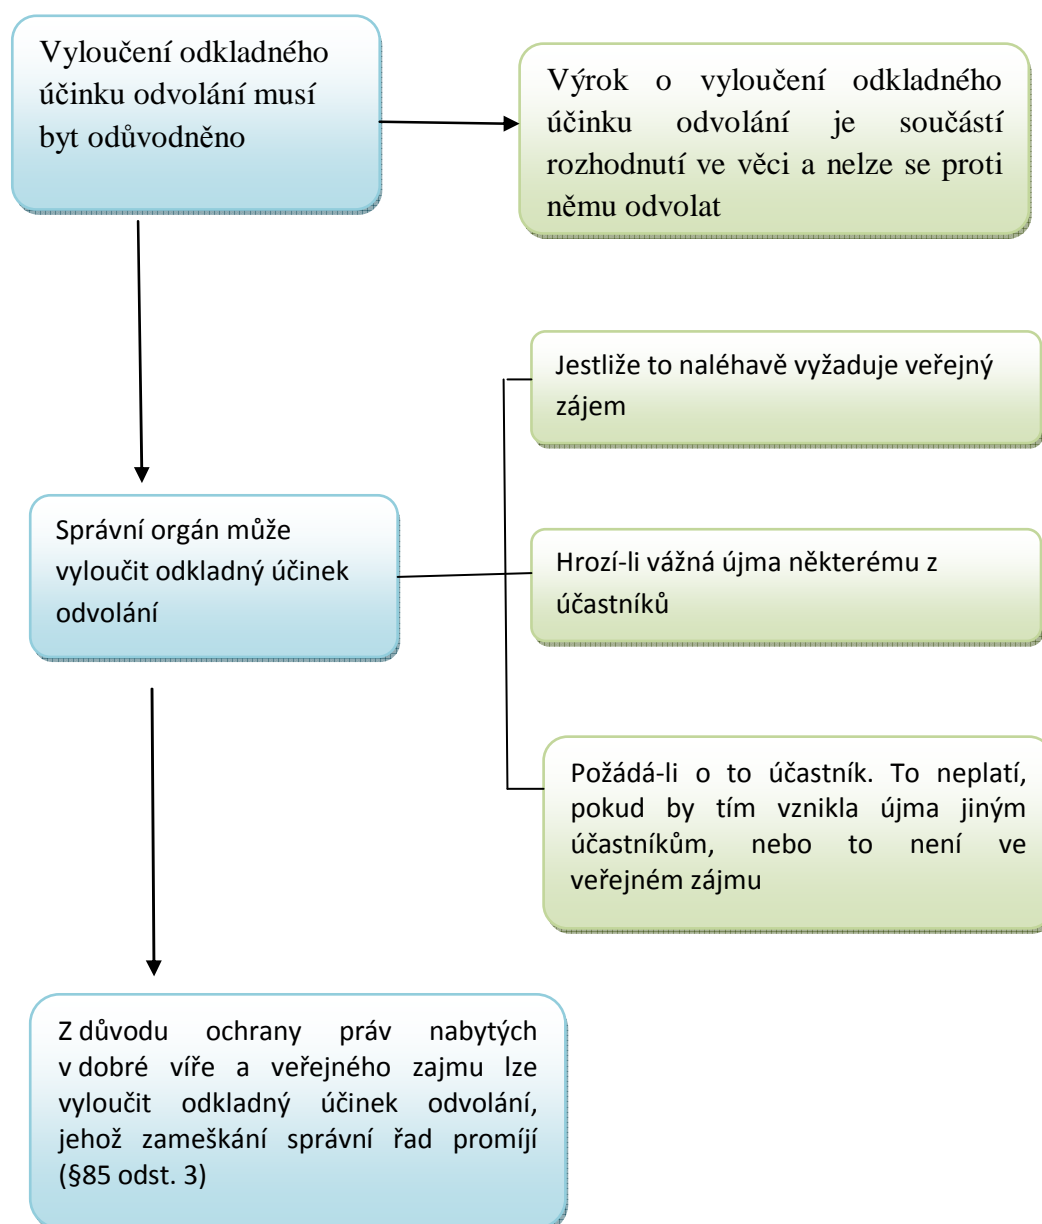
Vyloučení odkladného účinku odvolání musí byt odůvodněno

Výrok o vyloučení odkladného účinku odvolání je součástí rozhodnutí ve věci a nelze se proti němu odvolat

Správní orgán může vyloučit odkladný účinek odvolání

Jestliže to naléhavě vyžaduje veřejný zájem

Hrozí-li vážná újma některému z účastníků

Požádá-li o to účastník. To neplatí, pokud by tím vznikla újma jiným účastníkům, nebo to není ve veřejném zájmu

Z důvodu ochrany práv nabytých v dobré víře a veřejného zajmu lze vyloučit odkladný účinek odvolání, jehož zameškání správní řad promíjí (§85 odst. 3)